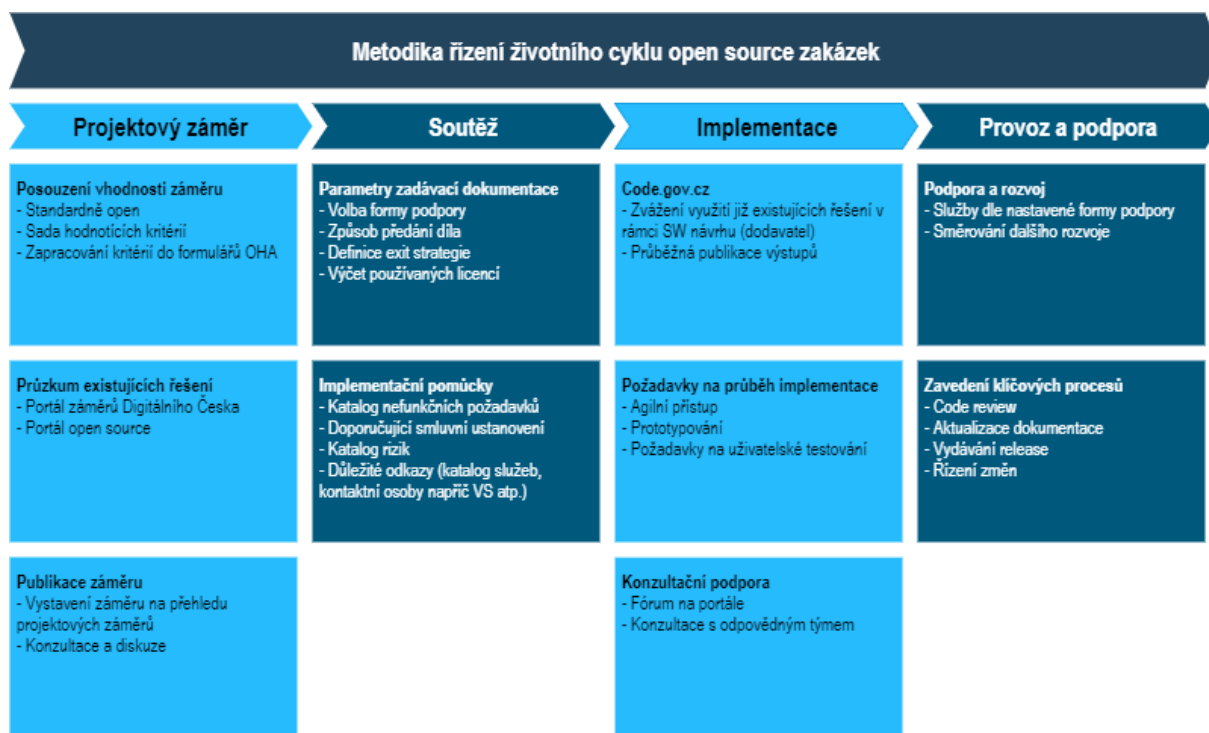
Metodika řízení životního cyklu open source zakázek

Projektový záměr

Posouzení vhodnosti záměru
- Standardně open
- Sada hodnotících kritérií
- Zapracování kritérií do formulářů OHA

Průzkum existujících řešení
- Portál záměrů Digitálního Česka
- Portál open source

Publikace záměru
- Vystavení záměru na přehledu projektových záměrů
- Konzultace a diskuze

Soutěž

Parametry zadávací dokumentace
- Volba formy podpory
- Způsob předání díla
- Definice exit strategie
- Výčet používaných licencí

Implementační pomůcky
- Katalog nefunkčních požadavků
- Doporučující smluvní ustanovení
- Katalog rizik
- Důležité odkazy (katalog služeb, kontaktní osoby napříč VS atp.)

Implementace

Code.gov.cz
- Zvážení využití již existujících řešení v rámci SW návrhu (dodavatel)
- Průběžná publikace výstupů

Požadavky na průběh implementace
- Agilní přístup
- Prototypování
- Požadavky na uživatelské testování

Konzultační podpora
- Fórum na portále
- Konzultace s odpovědným týmem

Provoz a podpora

Podpora a rozvoj
- Služby dle nastavené formy podpory
- Směrování dalšího rozvoje

Zavedení klíčových procesů
- Code review
- Aktualizace dokumentace
- Vydávání release
- Řízení změn